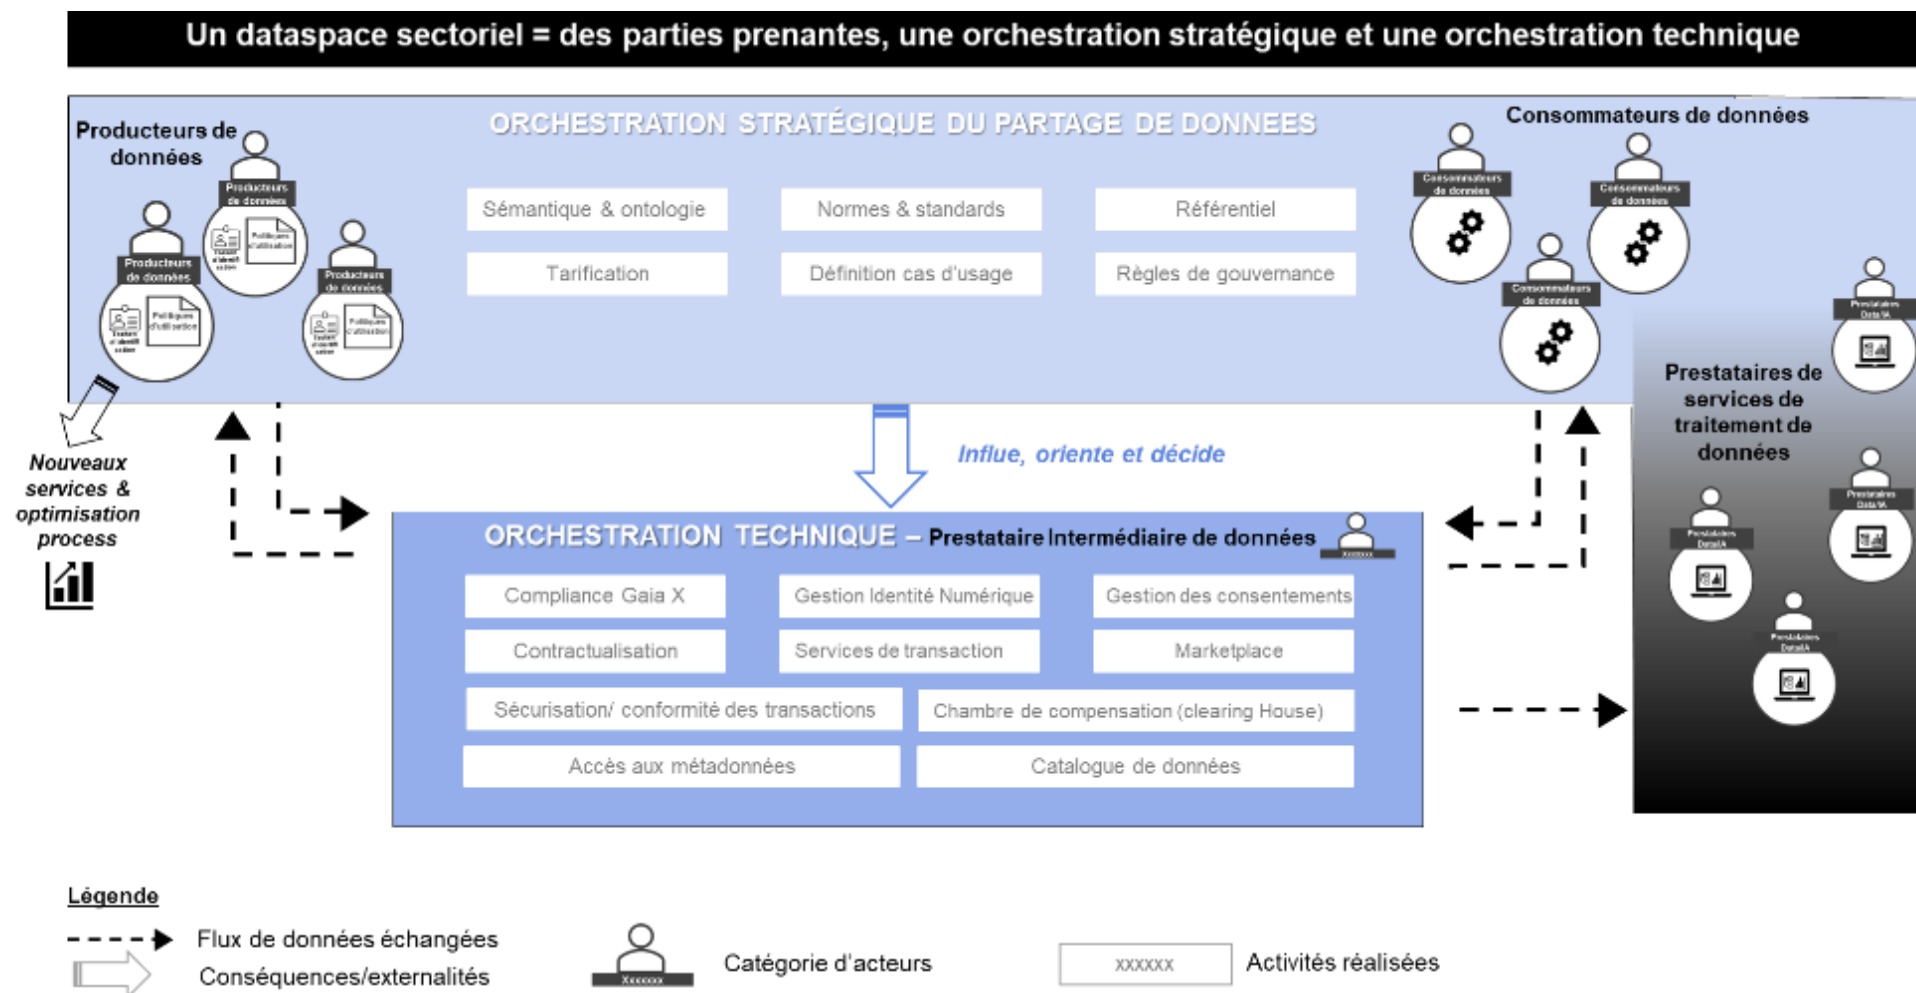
Un dataspace sectoriel = des parties prenantes, une orchestration stratégique et une orchestration technique

Producteurs de données

Producteurs de données

Producteurs de données

Producteurs de données

ORCHESTRATION STRATÉGIQUE DU PARTAGE DE DONNEES

Sémantique & ontologie

Normes & standards

Référentiel

Tarification

Définition cas d'usage

Règles de gouvernance

Consommateurs de données

Consommateurs de données

Consommateurs de données

Consommateurs de données

Prestataires Data/IA

Prestataires de services de traitement de données

Prestataires Data/IA

Prestataires Data/IA

Prestataires Data/IA

Nouveaux services & optimisation process

Influe, oriente et décide

ORCHESTRATION TECHNIQUE – Prestataire Intermédiaire de données

Xxxxxxx

Compliance Gaia X

Gestion Identité Numérique

Gestion des consentements

Contractualisation

Services de transaction

Marketplace

Sécurisation/ conformité des transactions

Chambre de compensation (clearing House)

Accès aux métadonnées

Catalogue de données

Légende

Flux de données échangées

Conséquences/externalités

Xxxxxxx

Catégorie d'acteurs

xxxxxx

Activités réalisées